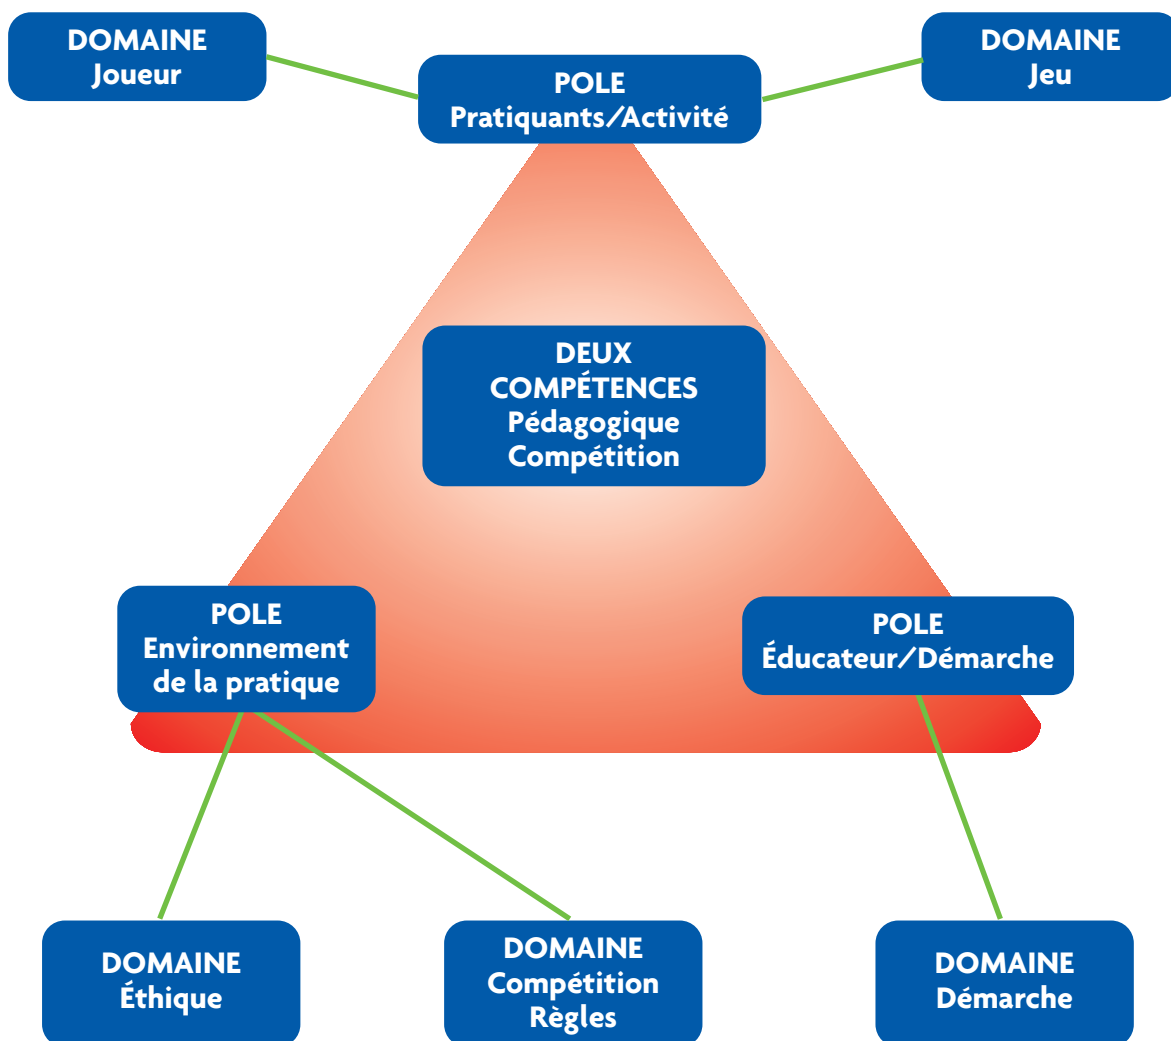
DOMAINE
Joueur

POLE
Pratiquants/Activité

DOMAINE
Jeu

DEUX
COMPÉTENCES
Pédagogique
Compétition

POLE
Environnement
de la pratique

POLE
Éducateur/Démarche

DOMAINE
Éthique

DOMAINE
Compétition
Règles

DOMAINE
Démarche